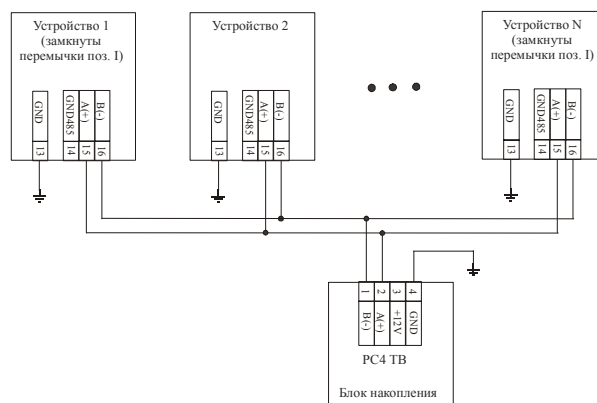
Устройство 1
(замкнуты
перемычки поз. I)

GND
13
GND485
14
A(+)
15
B(-)
16

Устройство 2

GND
13
GND485
14
A(+)
15
B(-)
16

Устройство N
(замкнуты
перемычки поз. I)

GND
13
GND485
14
A(+)
15
B(-)
16

1
B(-)
2
A(+)
3
+12V
4
GND

РС4 ТВ

Блок накопления